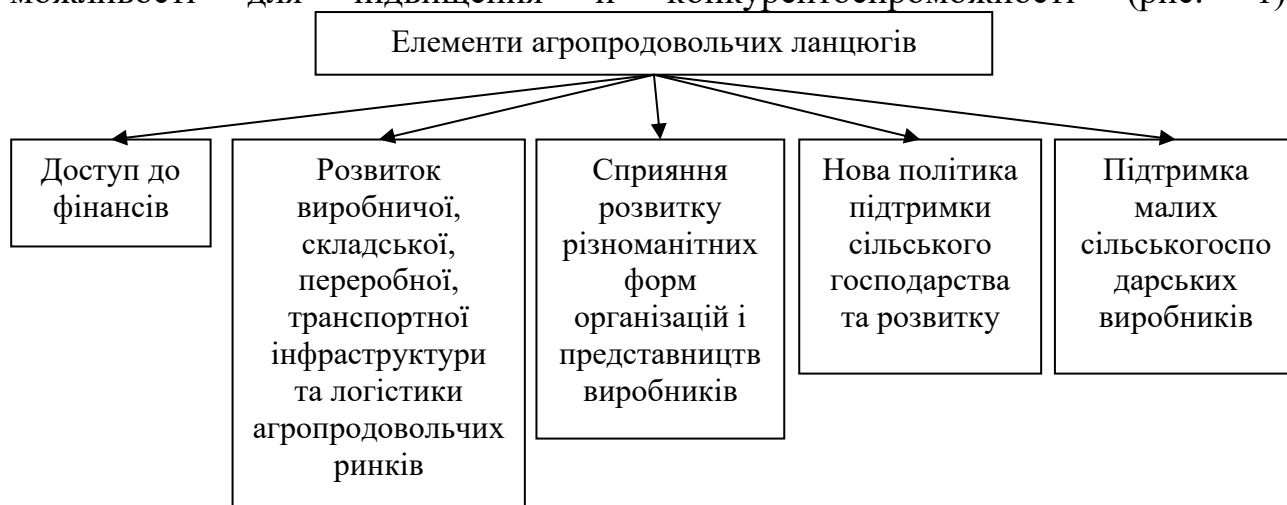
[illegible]

Елементи агропродовольчих ланцюгів

Доступ до фінансів

Розвиток виробничої, складської, переробної, транспортної інфраструктури та логістики агропродовольчих ринків

Сприяння розвитку різноманітних форм організацій і представництв виробників

Нова політика підтримки сільського господарства та розвитку

Підтримка малих сільськогоспо дарських виробників